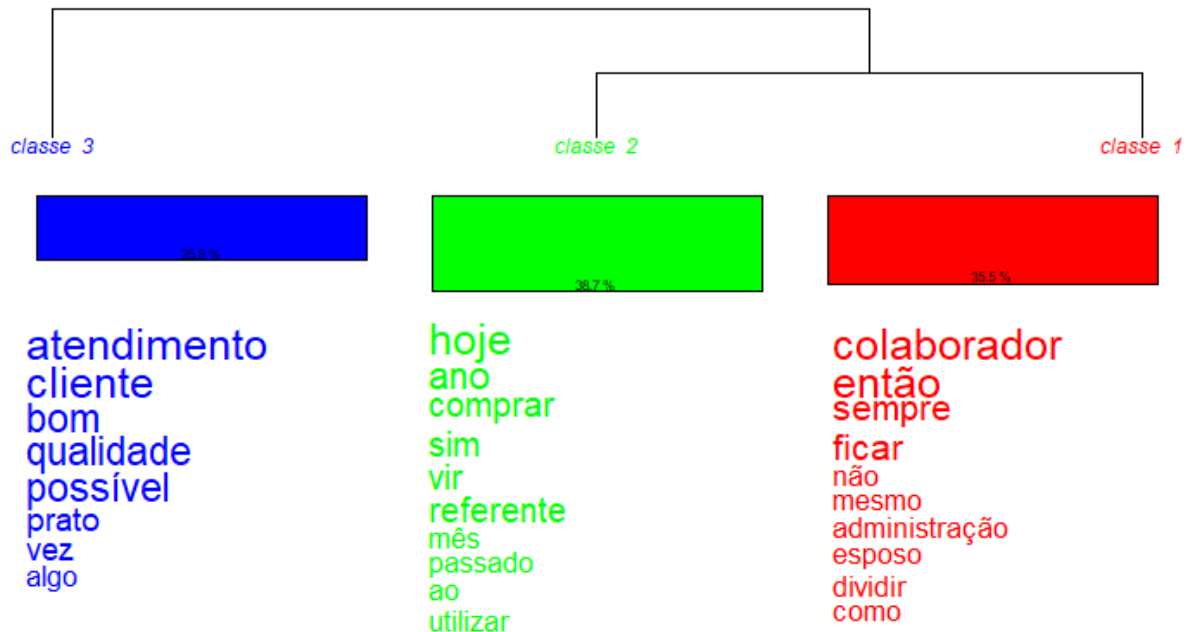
classe 3

classe 2

classe 1

25.8 %

38.7 %

35.5 %

atendimento
cliente
bom
qualidade
possível
prato
vez
algo

hoje
ano
comprar
sim
vir
referente
mês
passado
ao
utilizar

colaborador
então
sempre
ficar
não
mesmo
administração
esposo
dividir
como